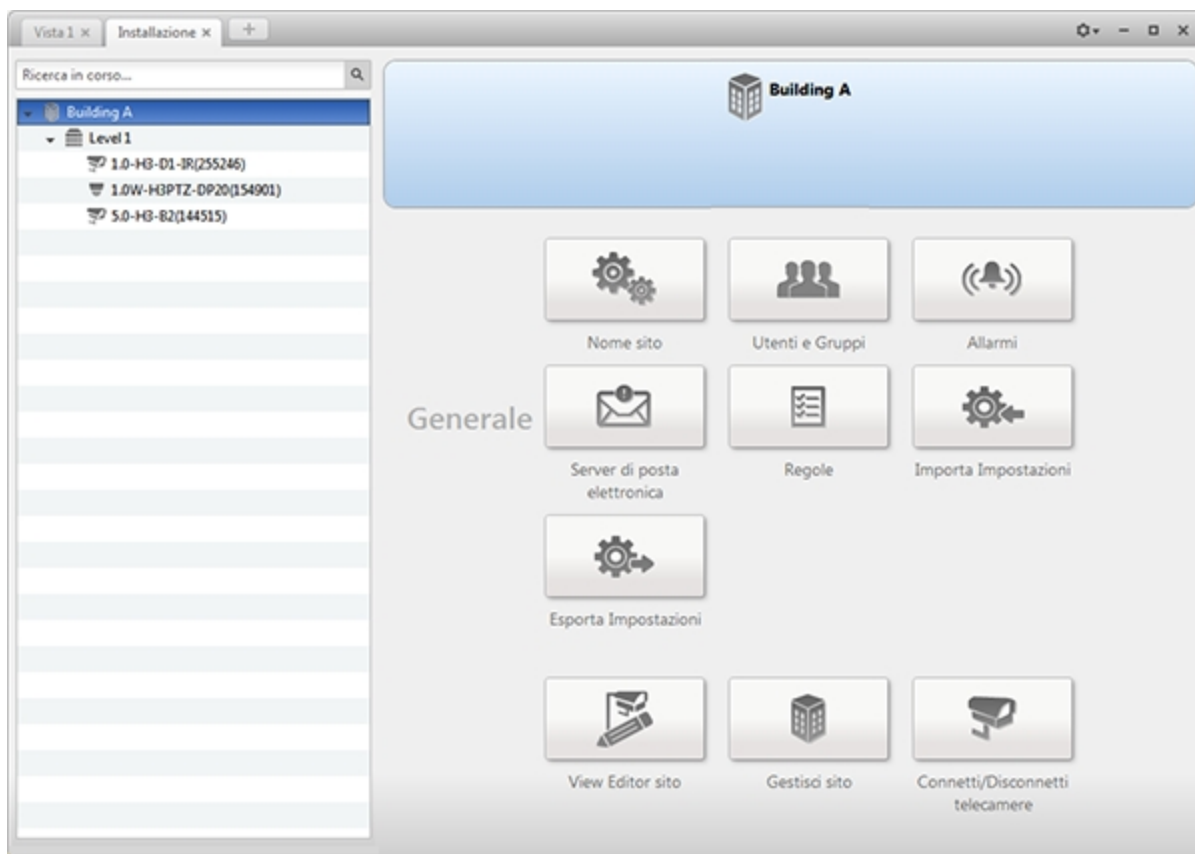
Vista 1 × Installazione × +

Ricerca in corso...

Building A
Level 1
1.0-H3-D1-IR(255246)
1.0W-H3PTZ-DP20(154901)
5.0-H3-B2(144515)

Building A

Generale

Nome sito

Utenti e Gruppi

Allarmi

Server di posta elettronica

Regole

Importa Impostazioni

Esporta Impostazioni

View Editor sito

Gestisci sito

Connetti/Disconnetti telecamere